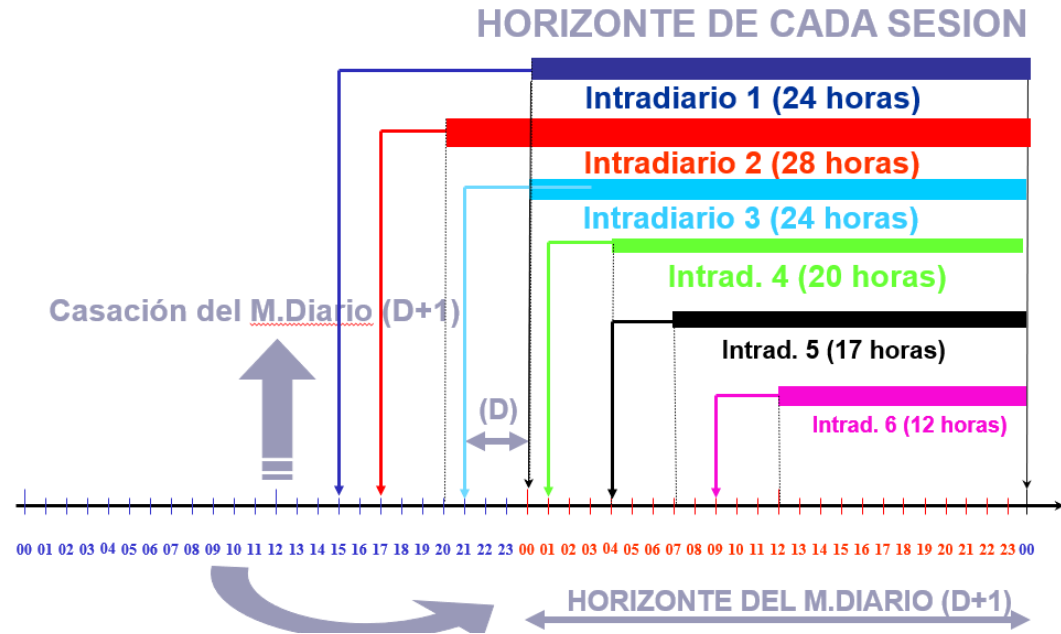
HORIZONTE DE CADA SESION

Intradiario 1 (24 horas)

Intradiario 2 (28 horas)

Intradiario 3 (24 horas)

Intrad. 4 (20 horas)

Casación del M.Diario (D+1)

Intrad. 5 (17 horas)

(D)

Intrad. 6 (12 horas)

00 01 02 03 04 05 06 07 08 09 10 11 12 13 14 15 16 17 18 19 20 21 22 23 00 01 02 03 04 05 06 07 08 09 10 11 12 13 14 15 16 17 18 19 20 21 22 23 00

HORIZONTE DEL M.DIARIO (D+1)